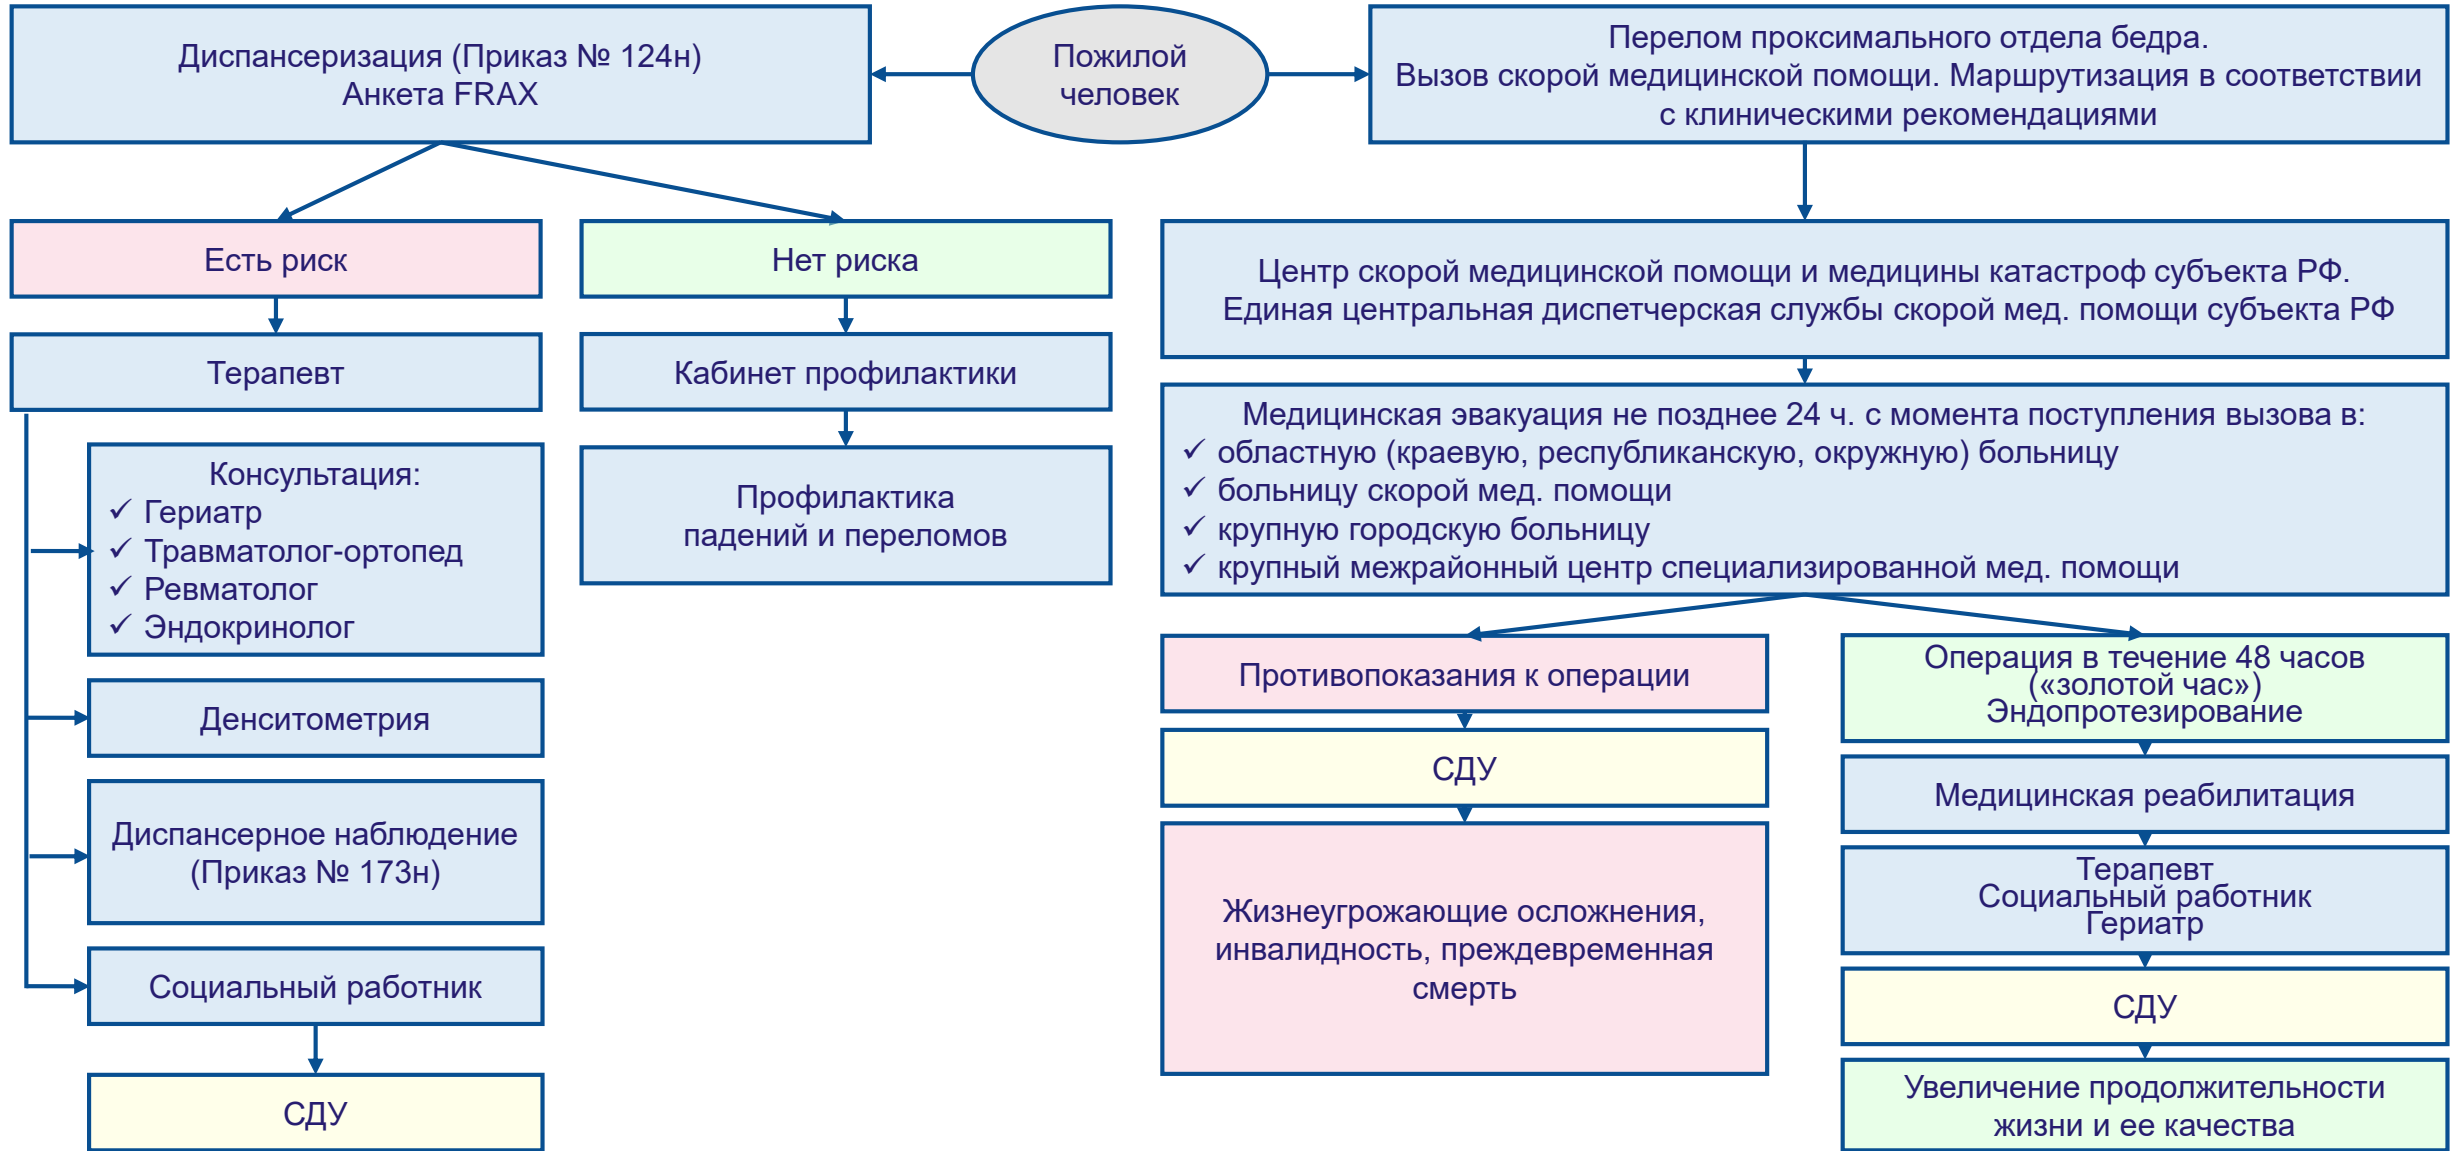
Пожилой человек

Диспансеризация (Приказ № 124н)
Анкета FRAX

Есть риск

Терапевт

Консультация:
✓ Гериатр
✓ Травматолог-ортопед
✓ Ревматолог
✓ Эндокринолог

Денситометрия

Диспансерное наблюдение
(Приказ № 173н)

Социальный работник

СДУ

Нет риска

Кабинет профилактики

Профилактика
падений и переломов

Перелом проксимального отдела бедра.
Вызов скорой медицинской помощи. Маршрутизация в соответствии с клиническими рекомендациями

Центр скорой медицинской помощи и медицины катастроф субъекта РФ.
Единая центральная диспетчерская службы скорой мед. помощи субъекта РФ

Медицинская эвакуация не позднее 24 ч. с момента поступления вызова в:
✓ областную (краевую, республиканскую, окружную) больницу
✓ больницу скорой мед. помощи
✓ крупную городскую больницу
✓ крупный межрайонный центр специализированной мед. помощи

Противопоказания к операции

СДУ

Жизнеугрожающие осложнения, инвалидность, преждевременная смерть

Операция в течение 48 часов
(«золотой час»)
Эндопротезирование

Медицинская реабилитация

Терапевт
Социальный работник
Гериатр

СДУ

Увеличение продолжительности жизни и ее качества